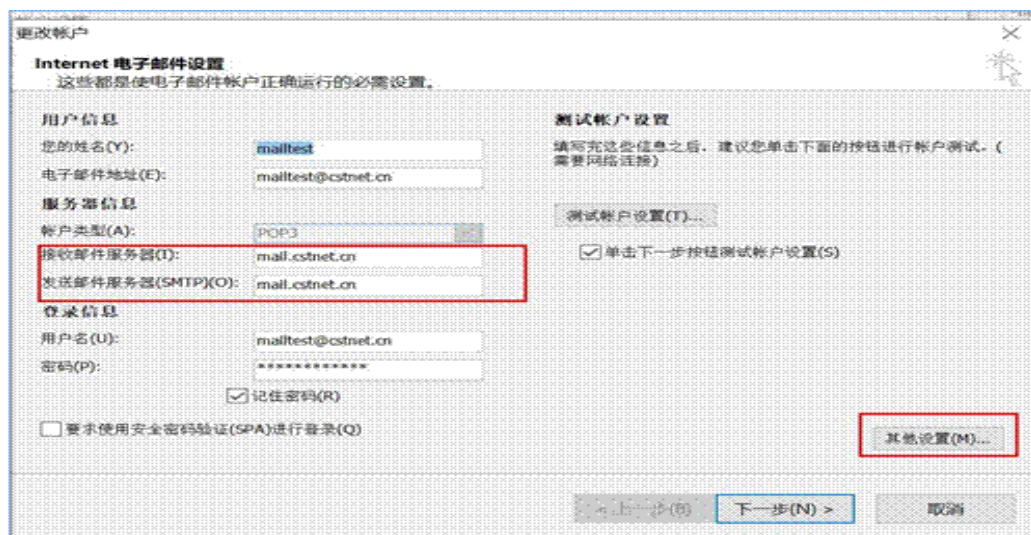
更改帐户

Internet 电子邮件设置
这些都是使电子邮件帐户正确运行的必需设置。

用户信息
您的姓名(Y): mailtest
电子邮件地址(E): mailtest@cstnet.cn
服务器信息
帐户类型(A): POP3
接收邮件服务器(I): mail.cstnet.cn
发送邮件服务器(SMTP)(O): mail.cstnet.cn
登录信息
用户名(U): mailtest@cstnet.cn
密码(P): *************
记住密码(R)
要求使用安全密码验证(SPA)进行登录(Q)

测试帐户设置
填写完这些信息之后，建议您单击下面的按钮进行帐户测试。(需要网络连接)
测试帐户设置(T)...
单击下一步按钮测试帐户设置(S)

其他设置(M)...

< 上一步(B)
下一步(N) >
取消